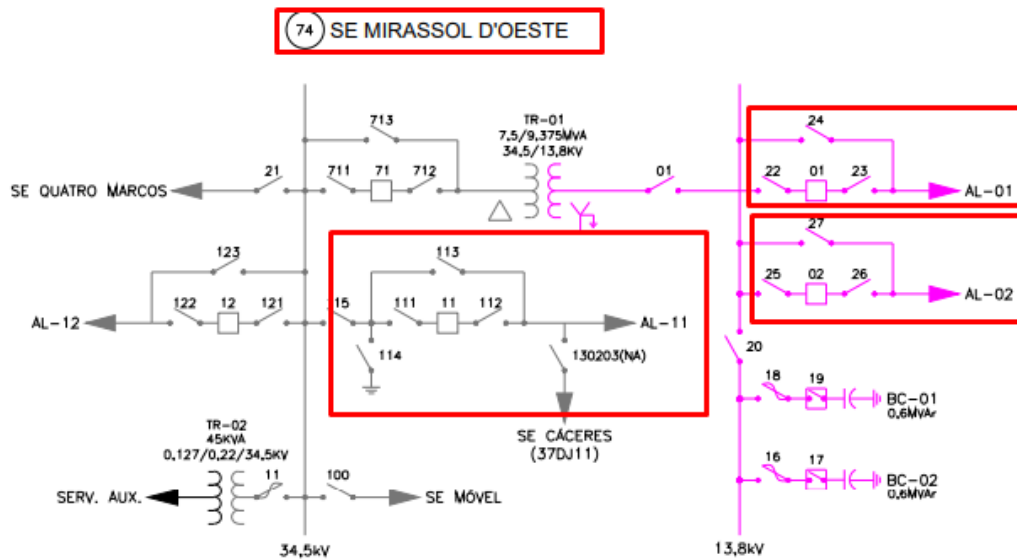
74 SE MIRASSOL D'OESTE

713

TR-01
7,5/9,375MVA
34,5/13,8KV

24

21

711 71 712

01

22 01 23

SE QUATRO MARCOS

AL-01

27

123

113

25 02 26

AL-02

122 12 121

115

111 11 112

AL-12

AL-11

20

114

130203(NA)

18 19

BC-01
0,6MVAr

SE CÁCERES
(37DJ11)

TR-02
45KVA
0,127/0,22/34,5KV

16 17

11

100

BC-02
0,6MVAr

SERV. AUX.

SE MÓVEL

34,5kV

13,8kV